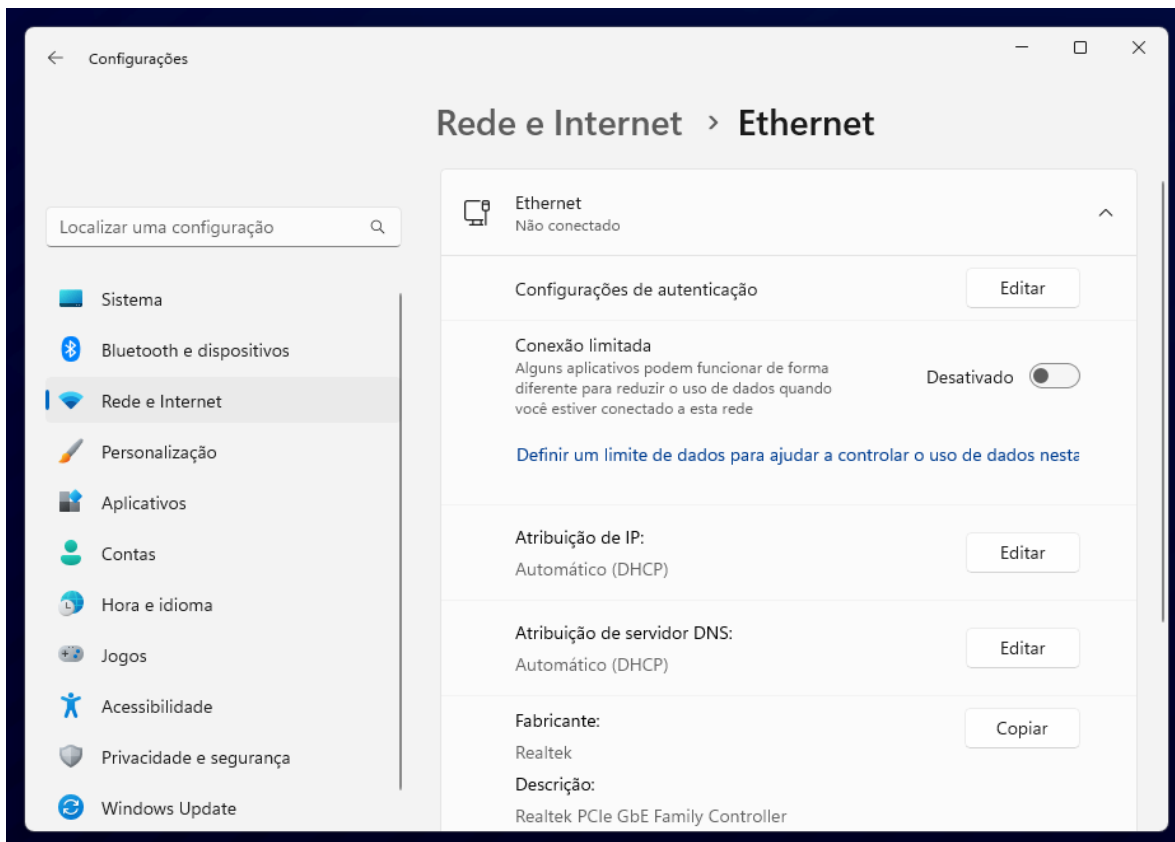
Configurações

Rede e Internet › Ethernet

Localizar uma configuração

Sistema
Bluetooth e dispositivos
Rede e Internet
Personalização
Aplicativos
Contas
Hora e idioma
Jogos
Acessibilidade
Privacidade e segurança
Windows Update

Ethernet
Não conectado

Configurações de autenticação
Editar

Conexão limitada
Alguns aplicativos podem funcionar de forma diferente para reduzir o uso de dados quando você estiver conectado a esta rede
Desativado

Definir um limite de dados para ajudar a controlar o uso de dados nesta

Atribuição de IP:
Automático (DHCP)
Editar

Atribuição de servidor DNS:
Automático (DHCP)
Editar

Fabricante:
Realtek
Descrição:
Realtek PCIe GbE Family Controller
Copiar